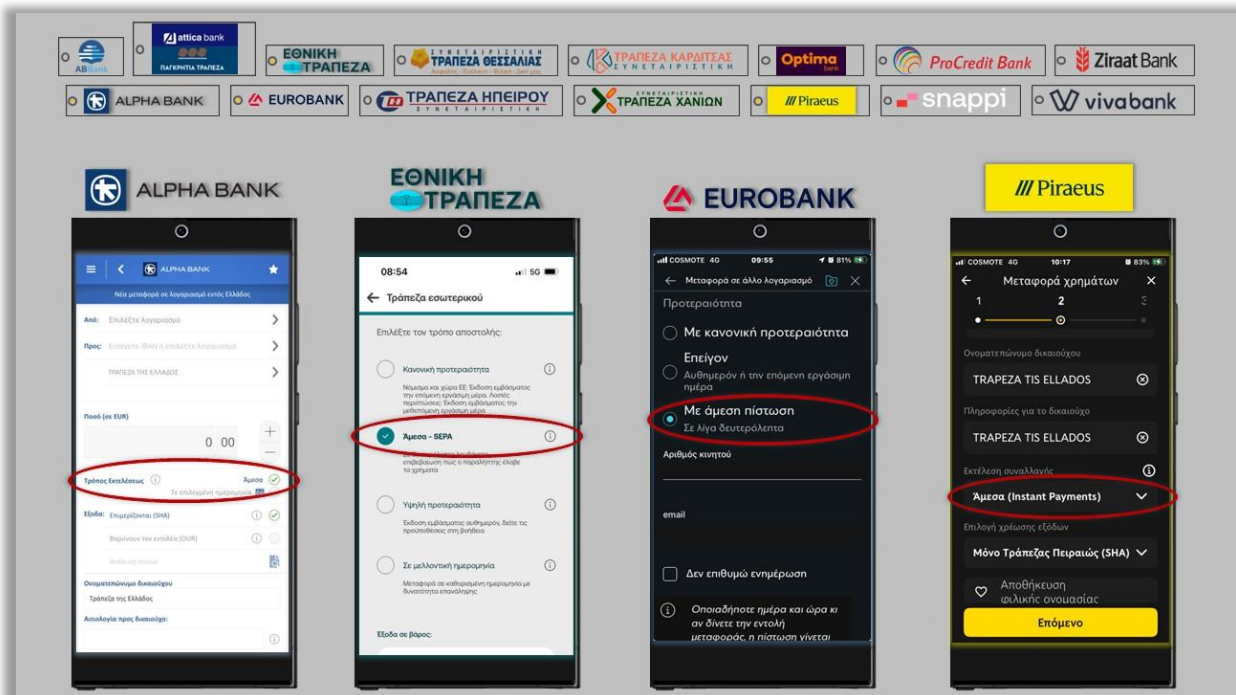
ABBank
attica bank
ΠΑΓΚΡΗΤΙΑ ΤΡΑΠΕΖΑ
ΕΘΝΙΚΗ ΤΡΑΠΕΖΑ
ΣΥΝΕΤΑΙΡΙΣΤΙΚΗ ΤΡΑΠΕΖΑ ΘΕΣΣΑΛΙΑΣ
ΤΡΑΠΕΖΑ ΚΑΡΔΙΤΣΑΣ ΣΥΝΕΤΑΙΡΙΣΤΙΚΗ
Optima bank
ProCredit Bank
Ziraat Bank
ALPHA BANK
EUROBANK
ΤΡΑΠΕΖΑ ΗΠΕΙΡΟΥ ΣΥΝΕΤΑΙΡΙΣΤΙΚΗ
ΤΡΑΠΕΖΑ ΧΑΝΙΩΝ
Piraeus
snappi
vivabank

ALPHA BANK

ALPHA BANK
Νέα μεταφορά σε λογαριασμό εντός Ελλάδας
Από: Επιλέξτε λογαριασμό
Προς: Εισάγετε IBAN ή επιλέξτε λογαριασμό
ΤΡΑΠΕΖΑ ΤΗΣ ΕΛΛΑΔΟΣ
Ποσό (σε EUR)
0 00
Τρόπος Εκτέλεσης
Άμεσα
Σε επιλεγμένη ημερομηνία
Έξοδα: Επιμερίζονται (SHA)
Βαρύνουν τον εντολέα (OUR)
Ονοματεπώνυμο δικαιούχου
Τράπεζα της Ελλάδος
Αιτιολογία προς δικαιούχο:

ΕΘΝΙΚΗ ΤΡΑΠΕΖΑ

08:54
5G
Τράπεζα εσωτερικού
Επιλέξτε τον τρόπο αποστολής:
Κανονική προτεραιότητα
Νόμισμα και χώρα ΕΕ. Έκδοση εμβάσματος την επόμενη εργάσιμη μέρα. Λοιπές περιπτώσεις: Έκδοση εμβάσματος την μεθεπόμενη εργάσιμη μέρα.
Άμεσα - SEPA
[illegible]
Υψηλή προτεραιότητα
Έκδοση εμβάσματος αυθημερόν, δείτε τις προϋποθέσεις στη βοήθεια
Σε μελλοντική ημερομηνία
Μεταφορά σε καθορισμένη ημερομηνία με δυνατότητα επανάληψης
Έξοδα σε βάρος:

EUROBANK

COSMOTE 4G 09:55 81%
Μεταφορά σε άλλο λογαριασμό
Προτεραιότητα
Με κανονική προτεραιότητα
Επείγον
Αυθημερόν ή την επόμενη εργάσιμη ημέρα
Με άμεση πίστωση
Σε λίγα δευτερόλεπτα
Αριθμός κινητού
email
Δεν επιθυμώ ενημέρωση
Οποιαδήποτε ημέρα και ώρα κι αν δίνετε την εντολή μεταφοράς, η πίστωση γίνεται

Piraeus

COSMOTE 4G 10:17 83%
Μεταφορά χρημάτων
1 2 3
Ονοματεπώνυμο δικαιούχου
TRAPEZA TIS ELLADOS
Πληροφορίες για το δικαιούχο
TRAPEZA TIS ELLADOS
Εκτέλεση συναλλαγής
Άμεσα (Instant Payments)
Επιλογή χρέωσης εξόδων
Μόνο Τράπεζας Πειραιώς (SHA)
Αποθήκευση φιλικής ονομασίας
Επόμενο